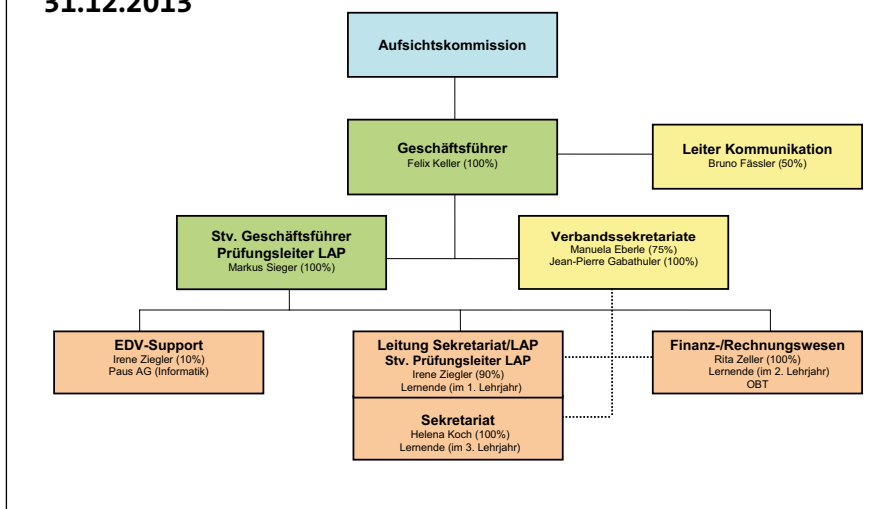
31.12.2013

Aufsichtskommission

Geschäftsführer
Felix Keller (100%)

Leiter Kommunikation
Bruno Fässler (50%)

Stv. Geschäftsführer
Prüfungsleiter LAP
Markus Sieger (100%)

Verbandssekretariate
Manuela Eberle (75%)
Jean-Pierre Gabathuler (100%)

EDV-Support
Irene Ziegler (10%)
Paus AG (Informatik)

Leitung Sekretariat/LAP
Stv. Prüfungsleiter LAP
Irene Ziegler (90%)
Lernende (im 1. Lehrjahr)

Finanz-/Rechnungswesen
Rita Zeller (100%)
Lernende (im 2. Lehrjahr)
OBT

Sekretariat
Helena Koch (100%)
Lernende (im 3. Lehrjahr)